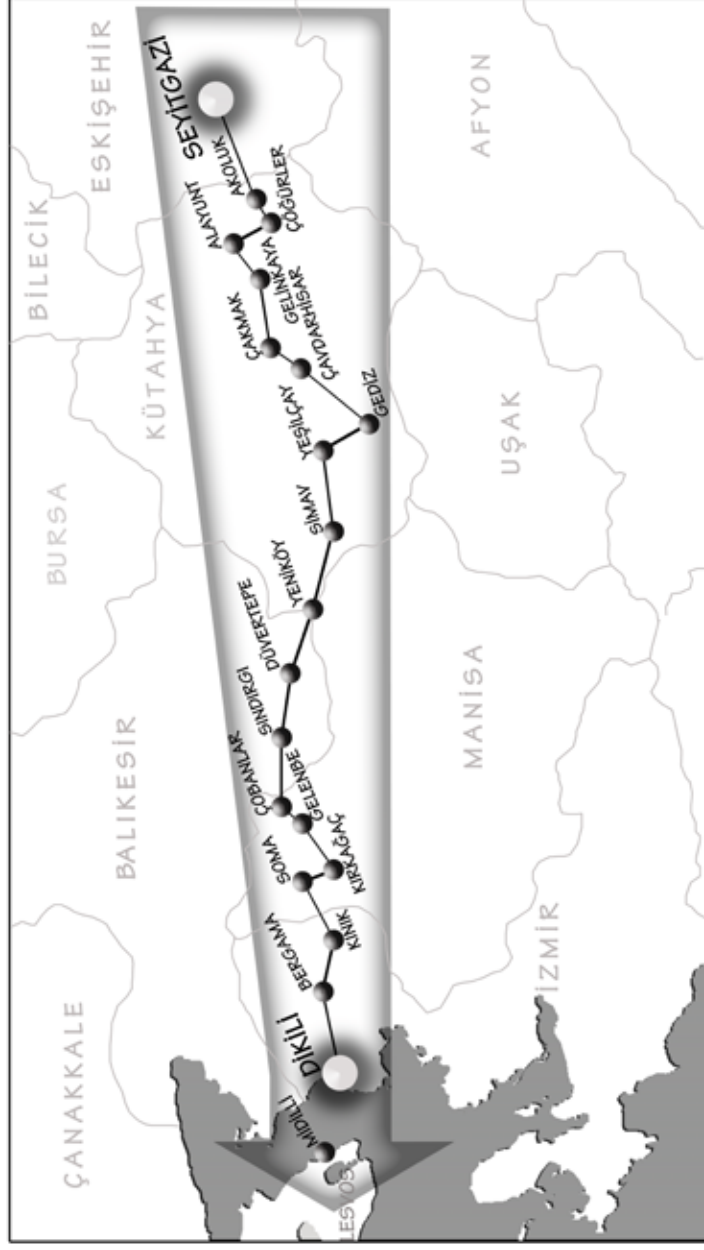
ESKİŞEHİR
AFYON
SEYİTGAZİ
AKOLUK
ALAYUNT
ÇÖĞÜRLER
BİLECİK
ÇAKMAK
GELİNKAYA
ÇAVDARHİSAR
KÜTAHYA
YEŞİLÇAY
GEDİZ
UŞAK
BURSA
SİMAV
YENİKÖY
DÜVERTEPE
SINDIRGI
MANİSA
BALIKESİR
ÇOBANLAR
GELENBE
SOMA
KIRKAĞAÇ
BERGAMA
KINIK
İZMİR
ÇANAKKALE
DİKİLİ
MİDİLLİ
LESVOS